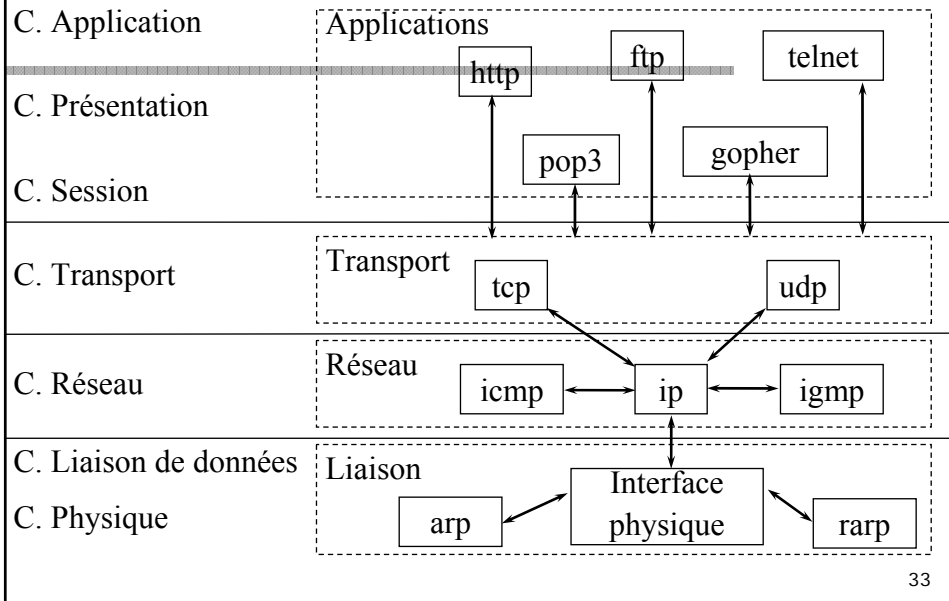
C. Application

C. Présentation

C. Session

Applications

http

ftp

telnet

pop3

gopher

C. Transport

Transport

tcp

udp

C. Réseau

Réseau

icmp

ip

igmp

C. Liaison de données

C. Physique

Liaison

Interface physique

arp

rarp

33